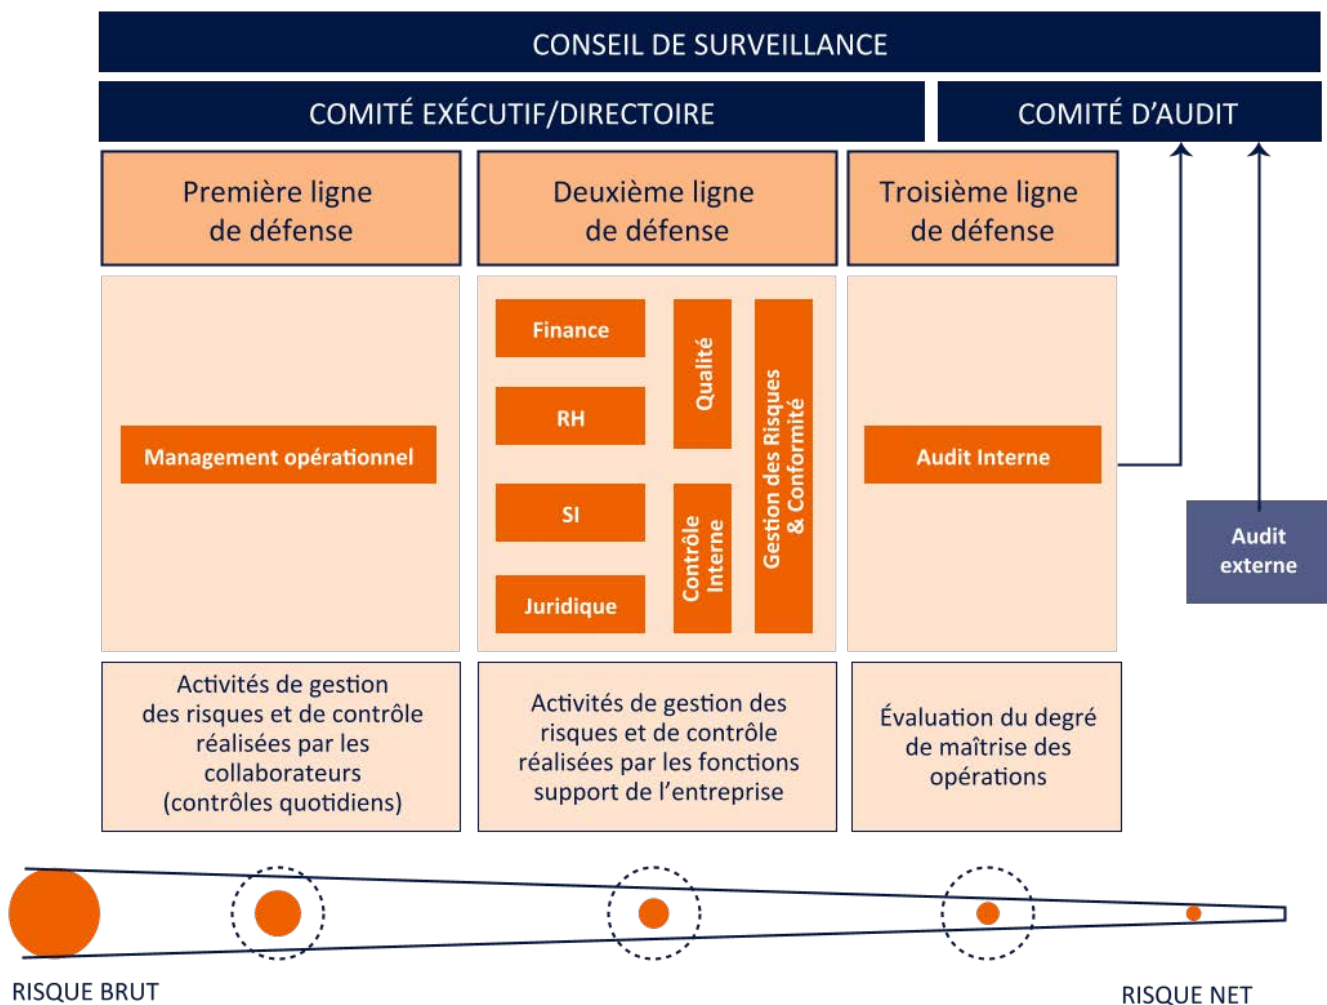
CONSEIL DE SURVEILLANCE

COMITÉ EXÉCUTIF/DIRECTOIRE

COMITÉ D'AUDIT

Première ligne de défense

Deuxième ligne de défense

Troisième ligne de défense

Management opérationnel

Finance

RH

SI

Juridique

Qualité

Contrôle Interne

Gestion des Risques & Conformité

Audit Interne

Audit externe

Activités de gestion des risques et de contrôle réalisées par les collaborateurs (contrôles quotidiens)

Activités de gestion des risques et de contrôle réalisées par les fonctions support de l'entreprise

Évaluation du degré de maîtrise des opérations

RISQUE BRUT

RISQUE NET